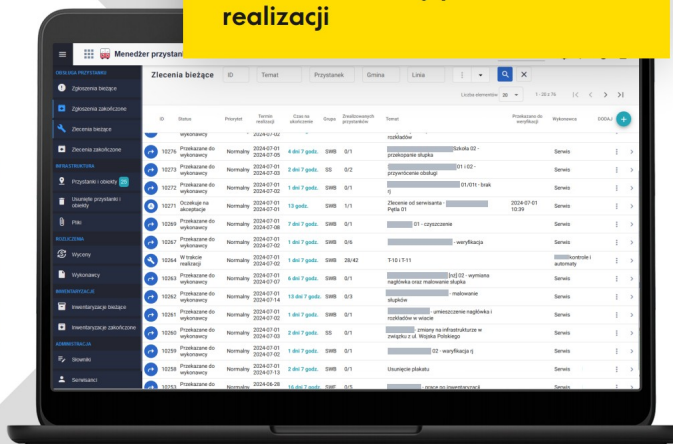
realizacji

Menedżer przystan

OBSŁUGA PRZYSTANKU
Zgłoszenia bieżące
Zgłoszenia zakończone
Zlecenia bieżące
Zlecenia zakończone
INFRASTRUKTURA
Przystanki i obiekty 25
Usunięte przystanki i obiekty
Pliki
ROZLICZENIA
Wyceny
Wykonawcy
INWENTARYZACJE
Inwentaryzacje bieżące
Inwentaryzacje zakończone
ADMINISTRACJA
Słowniki
Serwisanci

Zlecenia bieżące ID Temat Przystanek Gmina Linia

Liczba elementów 20 1 - 20 z 76

| ID | Status | Priorytet | Termin realizacji | Czas na zakończenie | Grupa | Zrealizowanych przystanków | Temat | Przekazano do weryfikacji | Wykonawca | DODAJ |
|---|---|---|---|---|---|---|---|---|---|---|
| | wykonawcy | | 2024-07-02 | | | | rozkładów | | | |
| 10276 | Przekazane do wykonawcy | Normalny | 2024-07-01 2024-07-05 | 4 dni 7 godz. | SWB | 0/1 | Szkoła 02 - przekopanie słupka | | Serwis | |
| 10273 | Przekazane do wykonawcy | Normalny | 2024-07-01 2024-07-02 | 1 dni 7 godz. | SS | 0/2 | 01 i 02 - przywrócenie obsługi | | Serwis | |
| 10272 | Przekazane do wykonawcy | Normalny | 2024-07-01 2024-07-02 | 1 dni 7 godz. | SWB | 0/1 | 01/01t - brak rj | | Serwis | |
| 10271 | Oczekuje na akceptacje | Normalny | 2024-07-01 2024-07-14 | 13 godz. | SWB | 1/1 | Zlecenie od serwisanta - Pętla 01 | 2024-07-01 10:39 | Serwis | |
| 10269 | Przekazane do wykonawcy | Normalny | 2024-07-01 2024-07-08 | 7 dni 7 godz. | SWB | 0/1 | 01 - czyszczenie | | Serwis | |
| 10267 | Przekazane do wykonawcy | Normalny | 2024-07-01 2024-07-02 | 1 dni 7 godz. | SWB | 0/6 | - weryfikacja | | Serwis | |
| 10264 | W trakcie realizacji | Normalny | 2024-07-01 2024-07-02 | 1 dni 7 godz. | SWB | 28/42 | T-10 i T-11 | | kontrole i automaty | |
| 10263 | Przekazane do wykonawcy | Normalny | 2024-07-01 2024-07-07 | 6 dni 7 godz. | SWB | 0/1 | [nż] 02 - wymiana nagłówka oraz malowanie słupka | | Serwis | |
| 10262 | Przekazane do wykonawcy | Normalny | 2024-07-01 2024-07-14 | 13 dni 7 godz. | SWB | 0/3 | - malowanie słupków | | Serwis | |
| 10261 | Przekazane do wykonawcy | Normalny | 2024-07-01 2024-07-02 | 1 dni 7 godz. | SWB | 0/1 | - umieszczenie nagłówka i rozkładów w wiacie | | Serwis | |
| 10260 | Przekazane do wykonawcy | Normalny | 2024-07-01 2024-07-03 | 2 dni 7 godz. | SS | 0/1 | zmiany na infrastrukturze w związku z ul. Wojska Polskiego | | Serwis | |
| 10259 | Przekazane do wykonawcy | Normalny | 2024-07-01 2024-07-02 | 1 dni 7 godz. | SWB | 0/1 | 02 - weryfikacja rj | | Serwis | |
| 10258 | Przekazane do wykonawcy | Normalny | 2024-07-01 2024-07-03 | 2 dni 7 godz. | SWB | 0/1 | Usunięcie plakatu | | Serwis | |
| 10253 | Przekazane do | Normalny | 2024-06-28 | 16 dni 7 godz. | SWF | 0/5 | - prace po inwentaryzacji | | | |